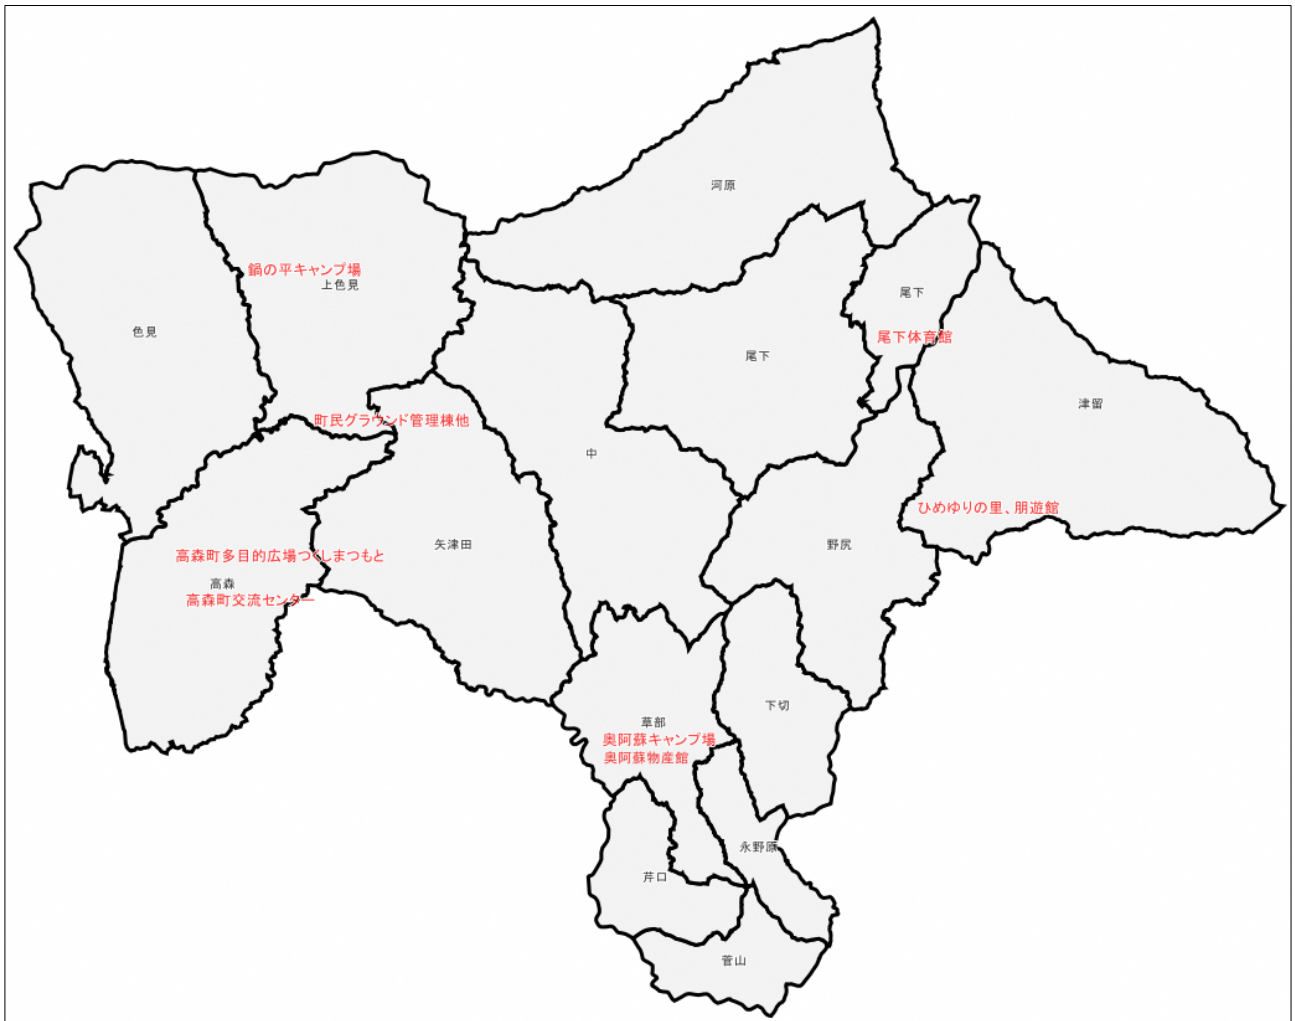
河原

鍋の平キャンプ場
上色見

色見

尾下

尾下体育館

尾下

津留

町民グラウンド管理棟他

中

ひめゆりの里、朋遊館

矢津田

野尻

高森町多目的広場つくしまつもと
高森
高森町交流センター

下切

草部
奥阿蘇キャンプ場
奥阿蘇物産館

永野原

芹口

菅山